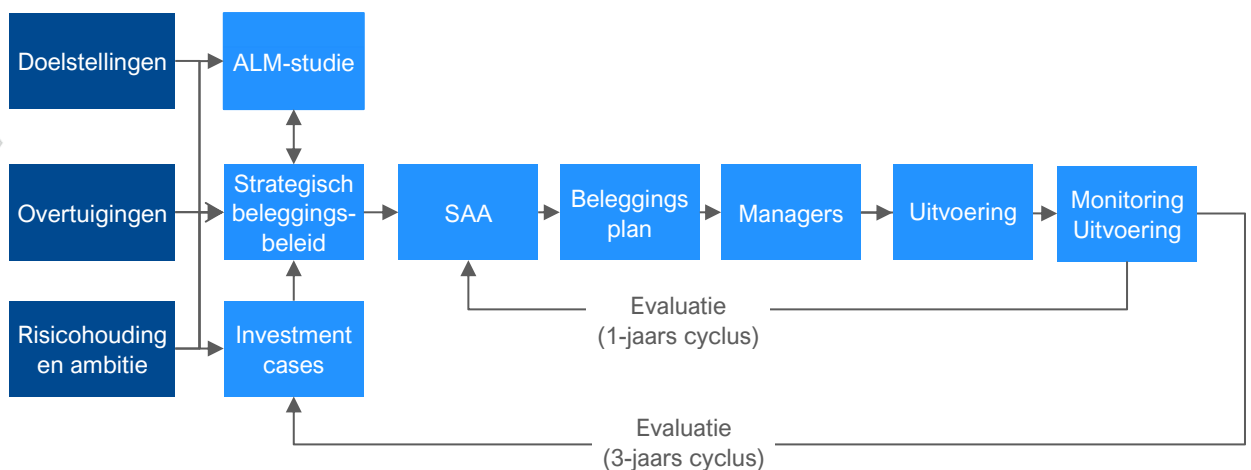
Doelstellingen

Overtuigingen

Risicohouding en ambitie

ALM-studie

Strategisch beleggingsbeleid

Investment cases

SAA

Beleggings plan

Managers

Uitvoering

Monitoring Uitvoering

Evaluatie
(1-jaars cyclus)

Evaluatie
(3-jaars cyclus)